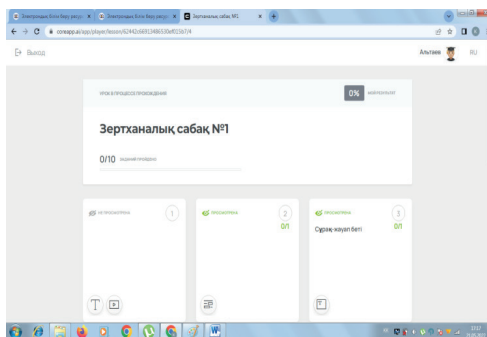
Электрондық білім беру ресурс × Электрондық білім беру ресурс × Зертханалық сабақ №1 ×

coreapp.ai/app/player/lesson/62442c6681348630ef023b7/4

Выход

Альтаев

RU

УРОК В ПРОЦЕССЕ ПРОХОЖДЕНИЯ

0%

Зертханалық сабақ №1

0/10 ЗАДАНИЙ ПРОЙДЕНО

НЕ ПРОСМОТРЕНА

1

ПРОСМОТРЕНА

2

0/1

ПРОСМОТРЕНА

3

0/1

Сұрақ-жауап беті

T